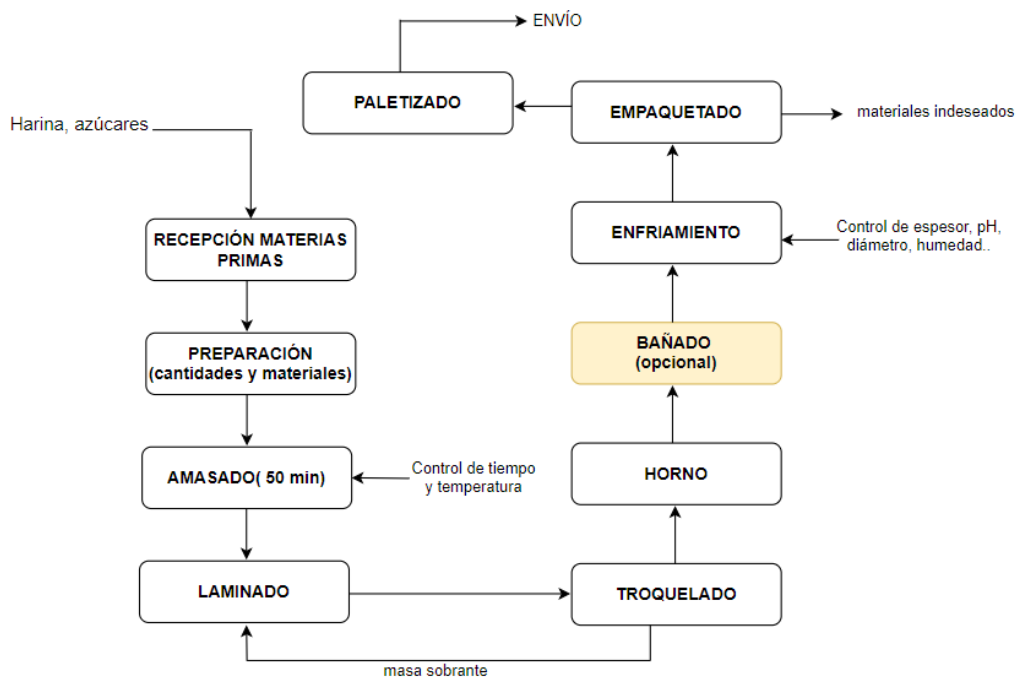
ENVÍO

PALETIZADO

EMPAQUETADO

materiales indeseados

Harina, azúcares

RECEPCIÓN MATERIAS PRIMAS

ENFRIAMIENTO

Control de espesor, pH, diámetro, humedad..

PREPARACIÓN (cantidades y materiales)

BAÑADO (opcional)

AMASADO( 50 min)

Control de tiempo y temperatura

HORNO

LAMINADO

TROQUELADO

masa sobrante